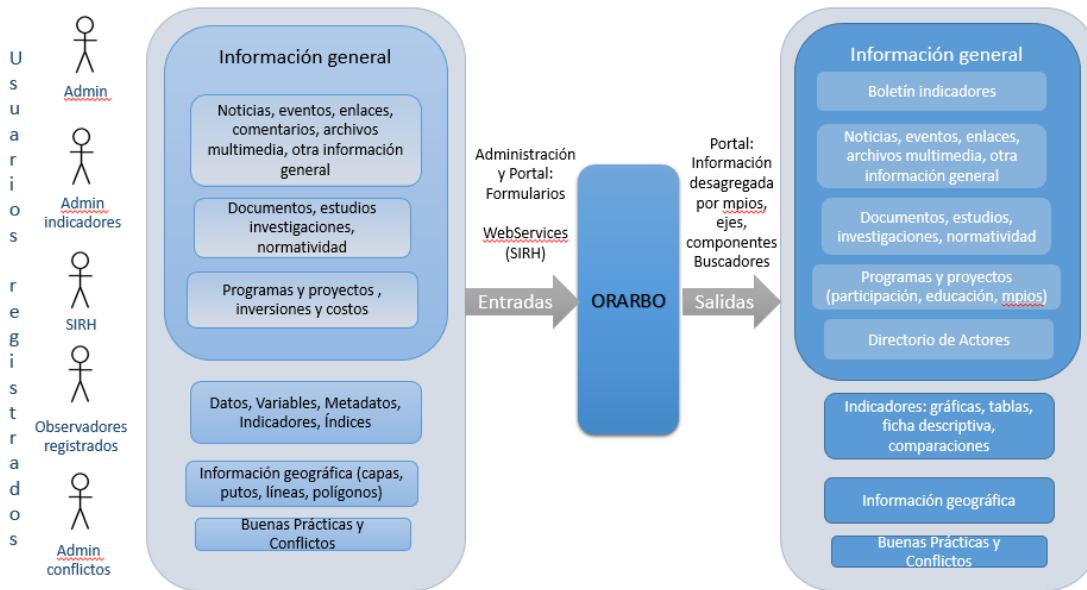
Usuarios registrados

Admin

Admin indicadores

SIRH

Observadores registrados

Admin conflictos

Información general

Noticias, eventos, enlaces, comentarios, archivos multimedia, otra información general

Documentos, estudios investigaciones, normatividad

Programas y proyectos , inversiones y costos

Datos, Variables, Metadatos, Indicadores, Índices

Información geográfica (capas, putos, líneas, polígonos)

Buenas Prácticas y Conflictos

Administración y Portal: Formularios

WebServices (SIRH)

Entradas

ORARBO

Portal: Información desagregada por mpios, ejes, componentes Buscadores

Salidas

Información general

Boletín indicadores

Noticias, eventos, enlaces, archivos multimedia, otra información general

Documentos, estudios, investigaciones, normatividad

Programas y proyectos (participación, educación, mpios)

Directorio de Actores

Indicadores: gráficas, tablas, ficha descriptiva, comparaciones

Información geográfica

Buenas Prácticas y Conflictos